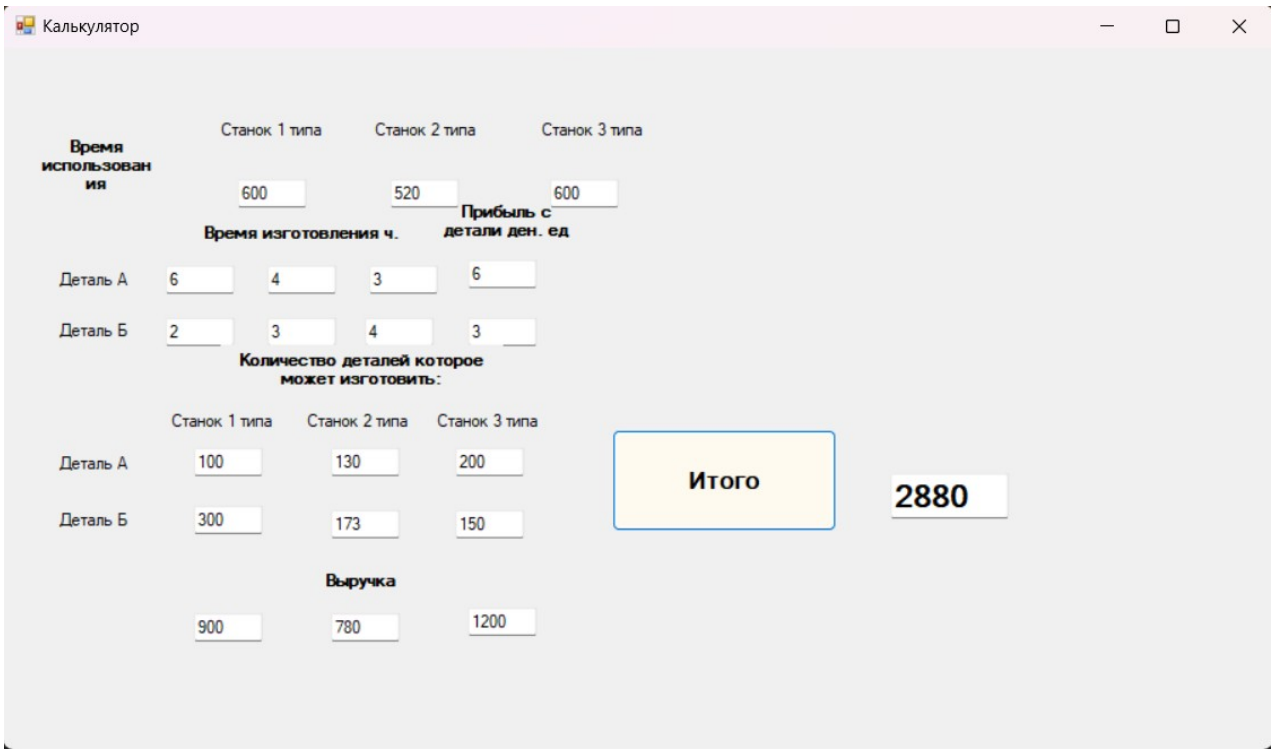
Калькулятор

Время использования

Станок 1 типа

Станок 2 типа

Станок 3 типа

600

520

600

Время изготовления ч.

Прибыль с детали ден. ед

Деталь А

6

4

3

6

Деталь Б

2

3

4

3

Количество деталей которое может изготовить:

Станок 1 типа

Станок 2 типа

Станок 3 типа

Деталь А

100

130

200

Деталь Б

300

173

150

Итого

2880

Выручка

900

780

1200